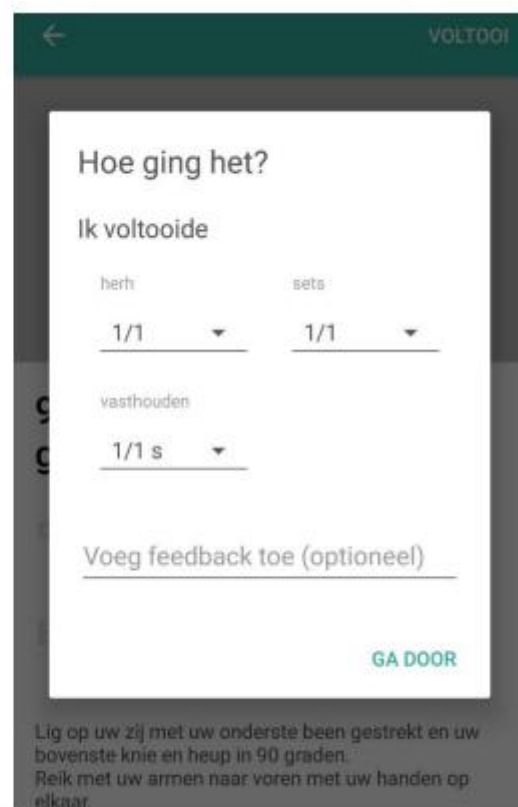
VOLTOOI

Hoe ging het?

Ik voltooide

herh
1/1

sets
1/1

vasthouden
1/1 s

Voeg feedback toe (optioneel)

GA DOOR

Lig op uw zij met uw onderste been gestrekt en uw bovenste knie en heup in 90 graden.
Reik met uw armen naar voren met uw handen op elkaar.